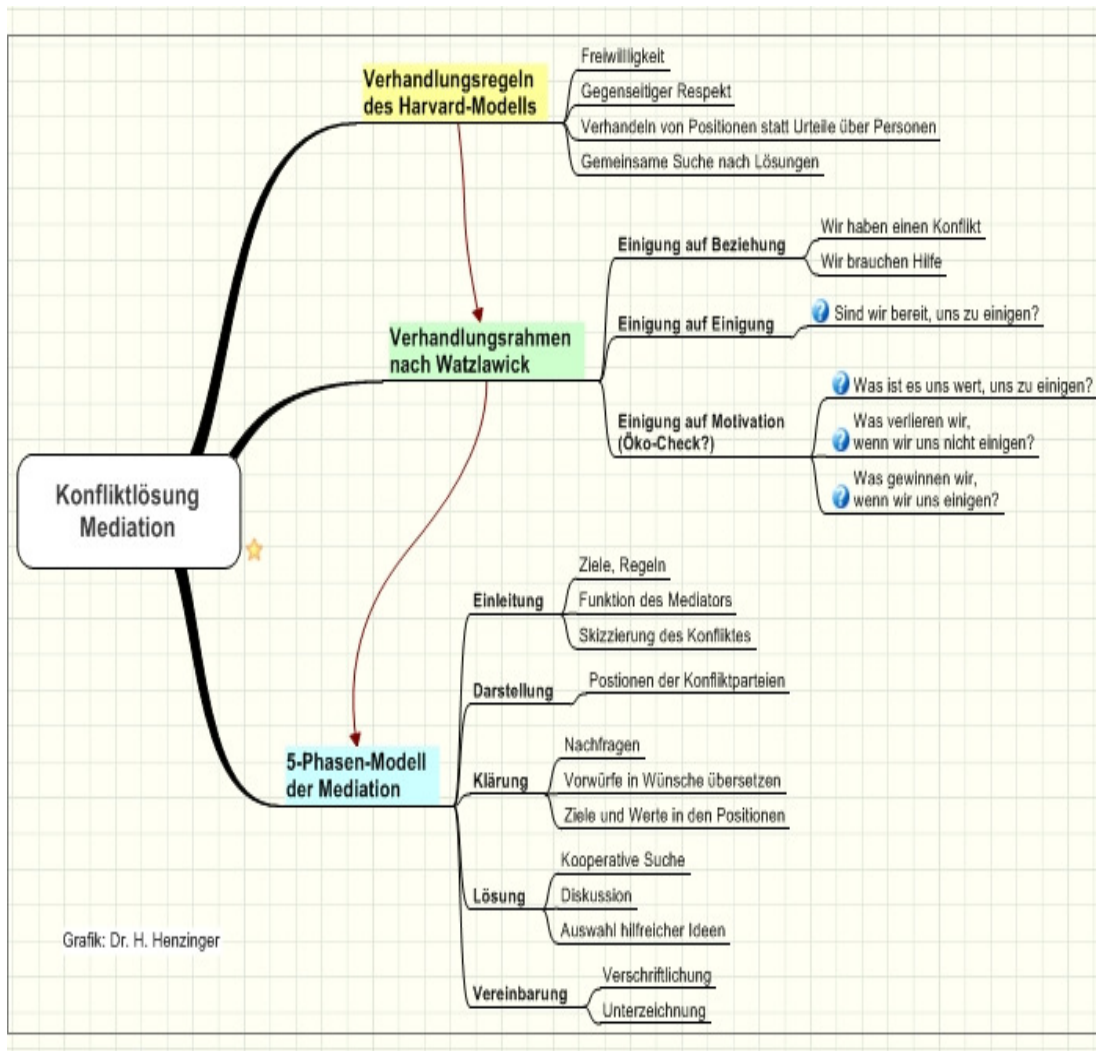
Konfliktlösung Mediation

Verhandlungsregeln des Harvard-Modells

Freiwilligkeit

Gegenseitiger Respekt

Verhandeln von Positionen statt Urteile über Personen

Gemeinsame Suche nach Lösungen

Verhandlungsrahmen nach Watzlawick

Einigung auf Beziehung

Wir haben einen Konflikt

Wir brauchen Hilfe

Einigung auf Einigung

Sind wir bereit, uns zu einigen?

Einigung auf Motivation (Öko-Check?)

Was ist es uns wert, uns zu einigen?

Was verlieren wir, wenn wir uns nicht einigen?

Was gewinnen wir, wenn wir uns einigen?

5-Phasen-Modell der Mediation

Einleitung

Ziele, Regeln

Funktion des Mediators

Skizzierung des Konfliktes

Darstellung

Postionen der Konfliktparteien

Klärung

Nachfragen

Vorwürfe in Wünsche übersetzen

Ziele und Werte in den Positionen

Lösung

Kooperative Suche

Diskussion

Auswahl hilfreicher Ideen

Vereinbarung

Verschriftlichung

Unterzeichnung

Grafik: Dr. H. Henzinger